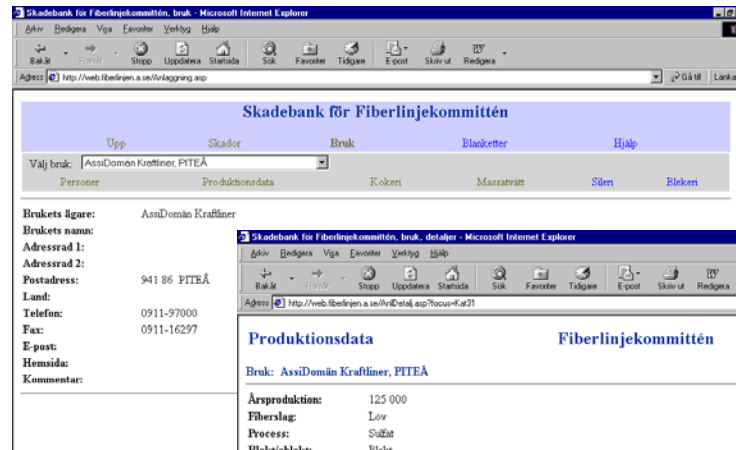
Skadebank för Fiberlinjekommittén, bruk - Microsoft Internet Explorer

Arkiv Redigera Visa Favoriter Verktyg Hjälp

Bakåt Framåt Stopp Uppdatera Startsida Sök Favoriter Tidigare E-post Skriv ut Redigera

Adress http://web.fiberlinjen.a.se/Anlaggning.asp

Gå till Länkar

Skadebank för Fiberlinjekommittén

Upp Skador Bruk Blanketter Hjälp

Välj bruk: AssiDomän Kraftliner, PITEÅ

Personer Produktionsdata Kokeri Massatvätt Sileri Blekeri

| | |
|---|---|
| Brukets ägare: | AssiDomän Kraftliner |
| Brukets namn: | |
| Adressrad 1: | |
| Adressrad 2: | |
| Postadress: | 941 86 PITEÅ |
| Land: | |
| Telefon: | 0911-97000 |
| Fax: | 0911-16297 |
| E-post: | |
| Hemsida: | |
| Kommentar: | |

Skadebank för Fiberlinjekommittén, bruk, detaljer - Microsoft Internet Explorer

Arkiv Redigera Visa Favoriter Verktyg Hjälp

Bakåt Framåt Stopp Uppdatera Startsida Sök Favoriter Tidigare E-post Skriv ut Redigera

Adress http://web.fiberlinjen.a.se/AnlDetalj.asp?focus=Kat31

Produktionsdata Fiberlinjekommittén

Bruk: AssiDomän Kraftliner, PITEÅ

| | |
|---|---|
| Årsproduktion: | 125 000 |
| Fiberslag: | Löv |
| Process: | Sulfat |
| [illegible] | Blekt |